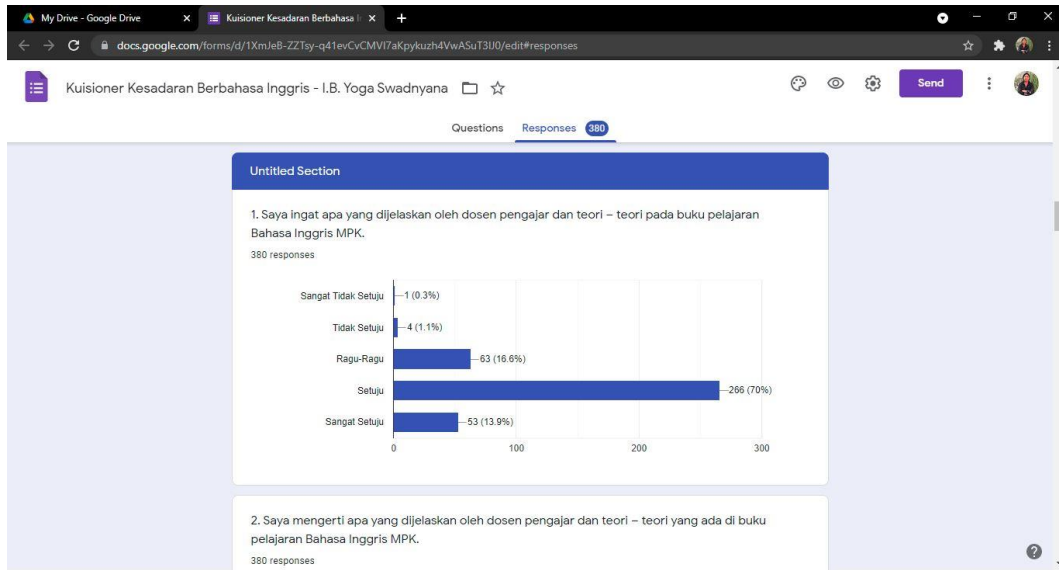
My Drive - Google Drive
Kuisioner Kesadaran Berbahasa I
docs.google.com/forms/d/1XmJeB-ZZTsy-q41evCvCMVI7aKpykuzh4VwASuT3IJ0/edit#responses

Kuisioner Kesadaran Berbahasa Inggris - I.B. Yoga Swadnyana

Send

Questions Responses 380

Untitled Section

1. Saya ingat apa yang dijelaskan oleh dosen pengajar dan teori – teori pada buku pelajaran Bahasa Inggris MPK.

380 responses

Sangat Tidak Setuju 1 (0.3%)
Tidak Setuju 4 (1.1%)
Ragu-Ragu 63 (16.6%)
Setuju 266 (70%)
Sangat Setuju 53 (13.9%)
0 100 200 300

2. Saya mengerti apa yang dijelaskan oleh dosen pengajar dan teori – teori yang ada di buku pelajaran Bahasa Inggris MPK.

380 responses